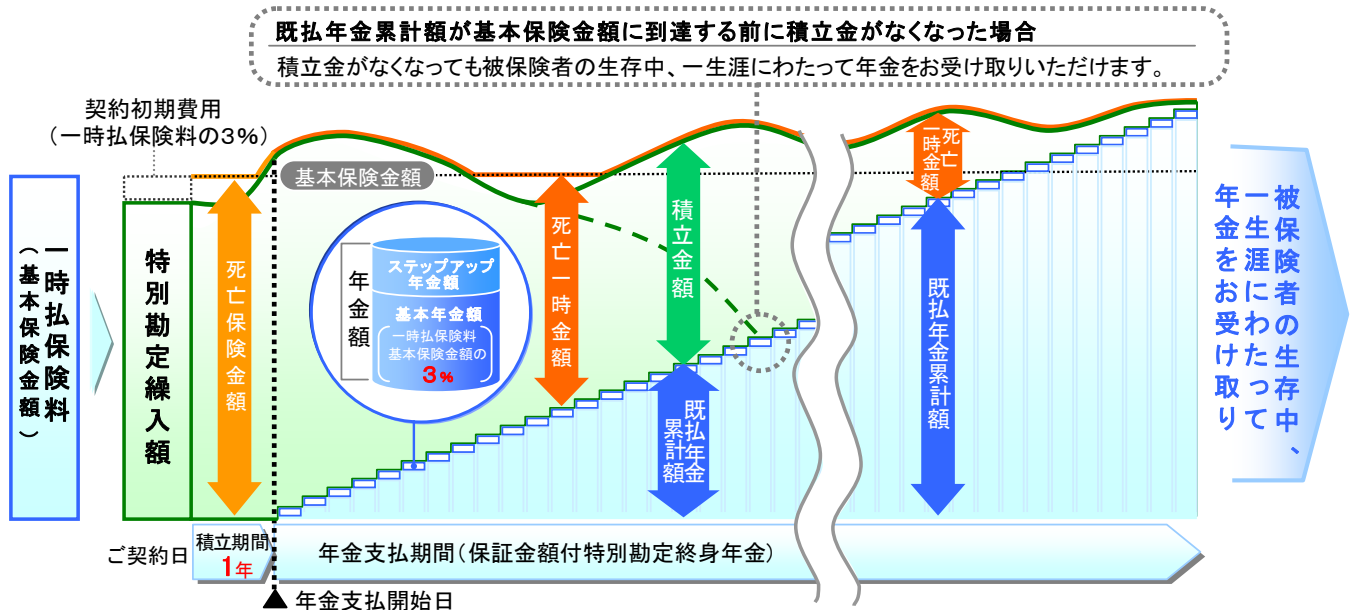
既払年金累計額が基本保険金額に到達する前に積立金がなくなった場合
積立金がなくなっても被保険者の生存中、一生涯にわたって年金をお受け取りいただけます。

契約初期費用
（一時払保険料の3%）

一時払保険料（基本保険金額）

特別勘定繰入額

死亡保険金額

基本保険金額

年金額

ステップアップ年金額

基本年金額

一時払保険料
基本保険金額の
3%

死亡一時金額

積立金額

既払年金累計額

死亡一時金額

既払年金累計額

被保険者の生存中、一生涯にわたって年金をお受け取り

ご契約日

積立期間
1年

年金支払期間（保証金額付特別勘定終身年金）

年金支払開始日